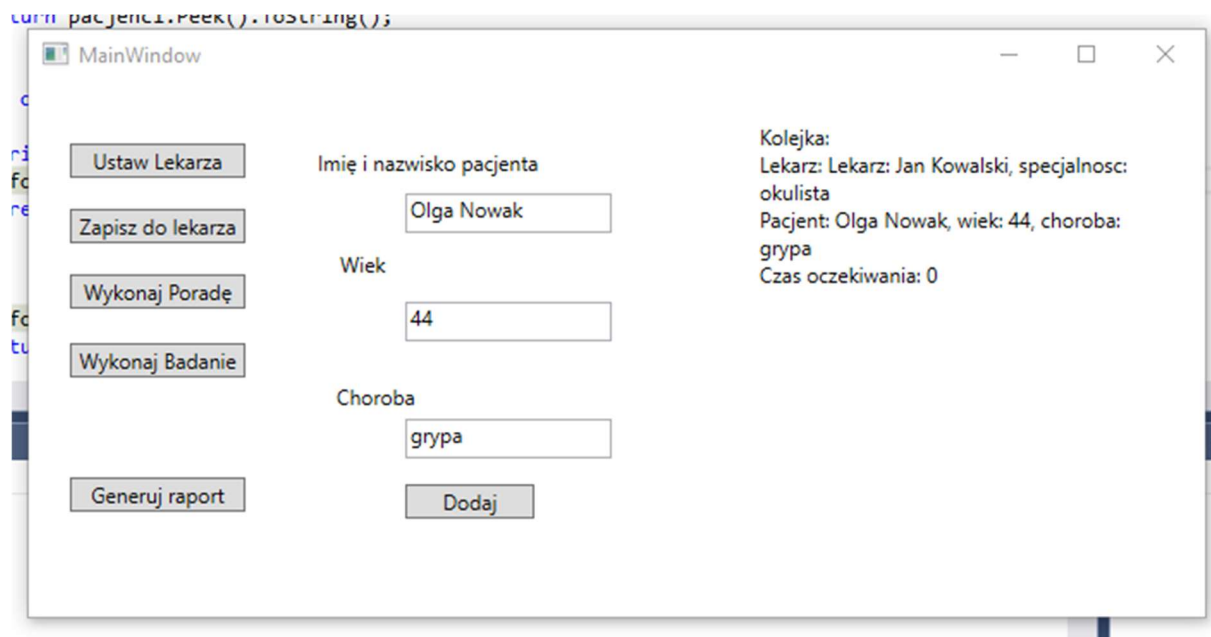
turn pacjenci.Peek().ToString();

MainWindow

Ustaw Lekarza

Zapisz do lekarza

Wykonaj Poradę

Wykonaj Badanie

Generuj raport

Imię i nazwisko pacjenta

Olga Nowak

Wiek

44

Choroba

grypa

Dodaj

Kolejka:
Lekarz: Lekarz: Jan Kowalski, specjalnosc: okulista
Pacjent: Olga Nowak, wiek: 44, choroba: grypa
Czas oczekiwania: 0